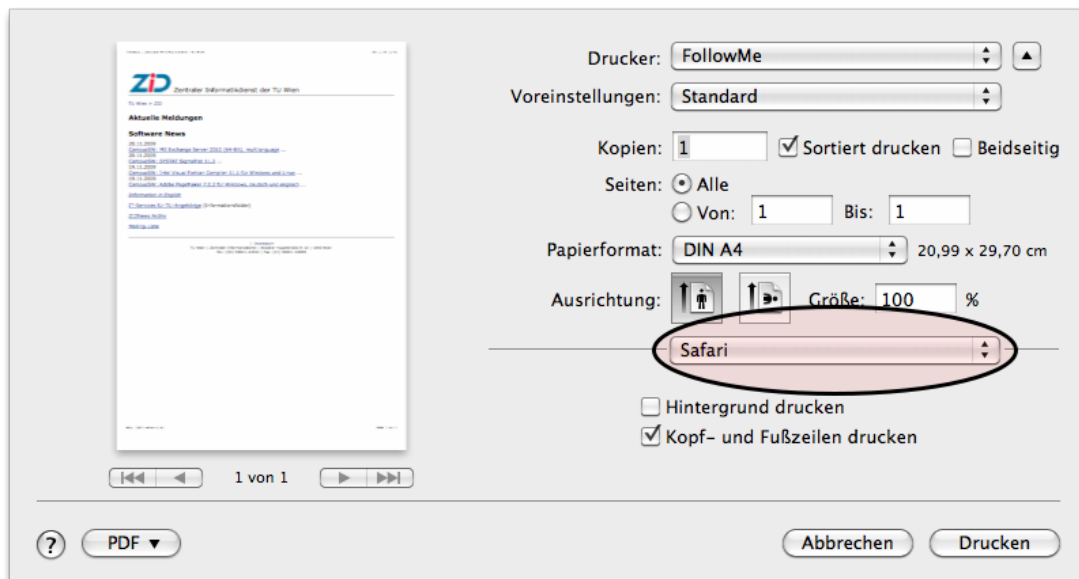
ZID Zentraler Informatikdienst der TU Wien

TU Wien > ZID

Aktuelle Meldungen

Software News

Information in English

IT-Services für TU-Angehörige (Informationsfolder)

ZIDNews.Nöfix

Mailing-Liste

Drucker: FollowMe

Voreinstellungen: Standard

Kopien: 1 Sortiert drucken Beidseitig

Seiten: Alle

Von: 1 Bis: 1

Papierformat: DIN A4 20,99 x 29,70 cm

Ausrichtung: Größe: 100 %

Safari

Hintergrund drucken

Kopf- und Fußzeilen drucken

1 von 1

?

PDF ▼

Abbrechen

Drucken